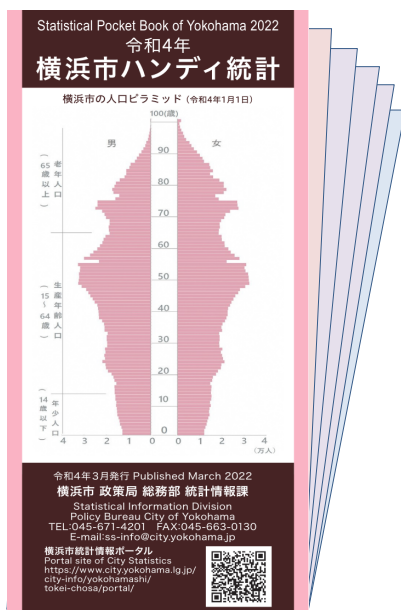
Statistical Pocket Book of Yokohama 2022
令和4年
横浜市ハンディ統計

横浜市の人口ピラミッド（令和4年1月1日）

男
女

100(歳)
90
80
70
60
50
40
30
20
10
0

（65歳以上）老年人口
（15〜64歳）生産年齢人口
（14歳以下）年少人口

4 3 2 1 0 0 1 2 3 4
（万人）

令和4年3月発行 Published March 2022
横浜市 政策局 総務部 統計情報課
Statistical Information Division
Policy Bureau City of Yokohama
TEL:045-671-4201 FAX:045-663-0130
E-mail:ss-info@city.yokohama.jp

横浜市統計情報ポータル
Portal site of City Statistics
https://www.city.yokohama.lg.jp/city-info/yokohamashi/tokei-chosa/portal/